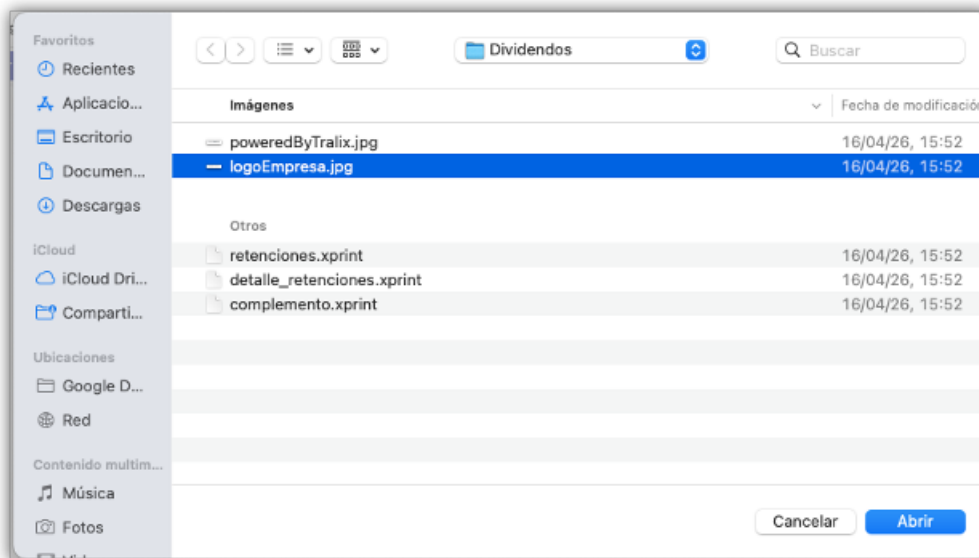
Favoritos
Recientes
Aplicacio...
Escritorio
Documen...
Descargas
iCloud
iCloud Dri...
Comparti...
Ubicaciones
Google D...
Red
Contenido multim...
Música
Fotos

Dividendos
Buscar

Imágenes
Fecha de modificació

poweredByTralix.jpg 16/04/26, 15:52
logoEmpresa.jpg 16/04/26, 15:52

Otros
retenciones.xprint 16/04/26, 15:52
detalle_retenciones.xprint 16/04/26, 15:52
complemento.xprint 16/04/26, 15:52

Cancelar
Abrir